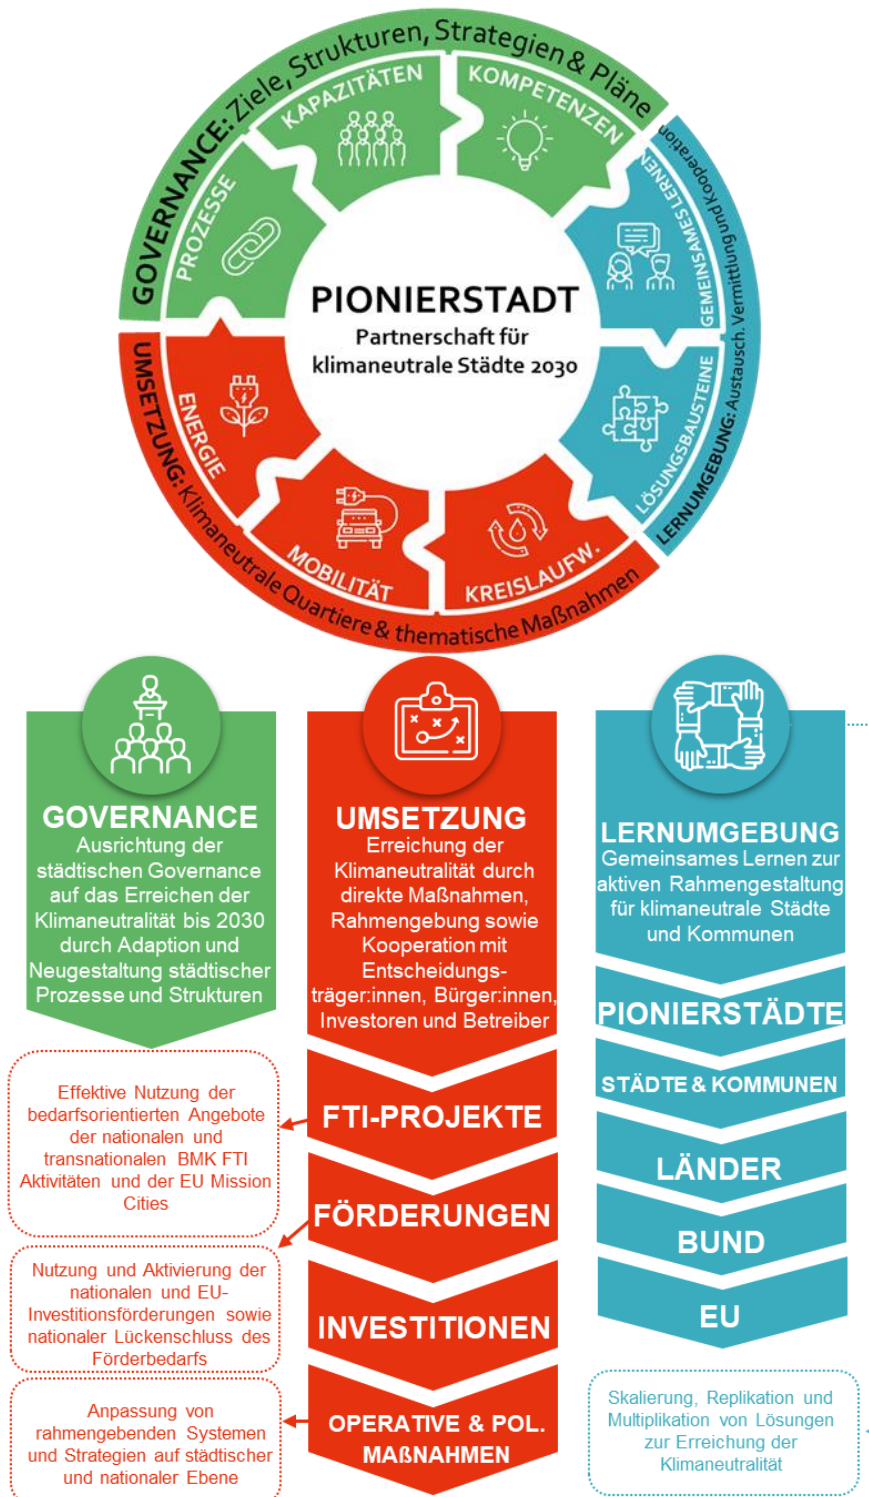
GOVERNANCE: Ziele, Strukturen, Strategien & Pläne

KAPAZITÄTEN

KOMPETENZEN

PROZESSE

GEMEINSAMES LERNEN

LERNUMGEBUNG: Austausch, Vermittlung und Kooperation

PIONIERSTADT
Partnerschaft für klimaneutrale Städte 2030

LÖSUNGSBAUSTEINE

UMSETZUNG: Klimaneutrale Quartiere & thematische Maßnahmen

ENERGIE

MOBILITÄT

KREISLAUFW.

GOVERNANCE
Ausrichtung der städtischen Governance auf das Erreichen der Klimaneutralität bis 2030 durch Adaption und Neugestaltung städtischer Prozesse und Strukturen

UMSETZUNG
Erreichung der Klimaneutralität durch direkte Maßnahmen, Rahmengebung sowie Kooperation mit Entscheidungsträger:innen, Bürger:innen, Investoren und Betreiber

LERNUMGEBUNG
Gemeinsames Lernen zur aktiven Rahmengestaltung für klimaneutrale Städte und Kommunen

Effektive Nutzung der bedarfsorientierten Angebote der nationalen und transnationalen BMK FTI Aktivitäten und der EU Mission Cities

FTI-PROJEKTE

PIONIERSTÄDTE

STÄDTE & KOMMUNEN

LÄNDER

FÖRDERUNGEN

BUND

Nutzung und Aktivierung der nationalen und EU-Investitionsförderungen sowie nationaler Lückenschluss des Förderbedarfs

INVESTITIONEN

EU

Anpassung von rahmengebenden Systemen und Strategien auf städtischer und nationaler Ebene

OPERATIVE & POL. MAßNAHMEN

Skalierung, Replikation und Multiplikation von Lösungen zur Erreichung der Klimaneutralität